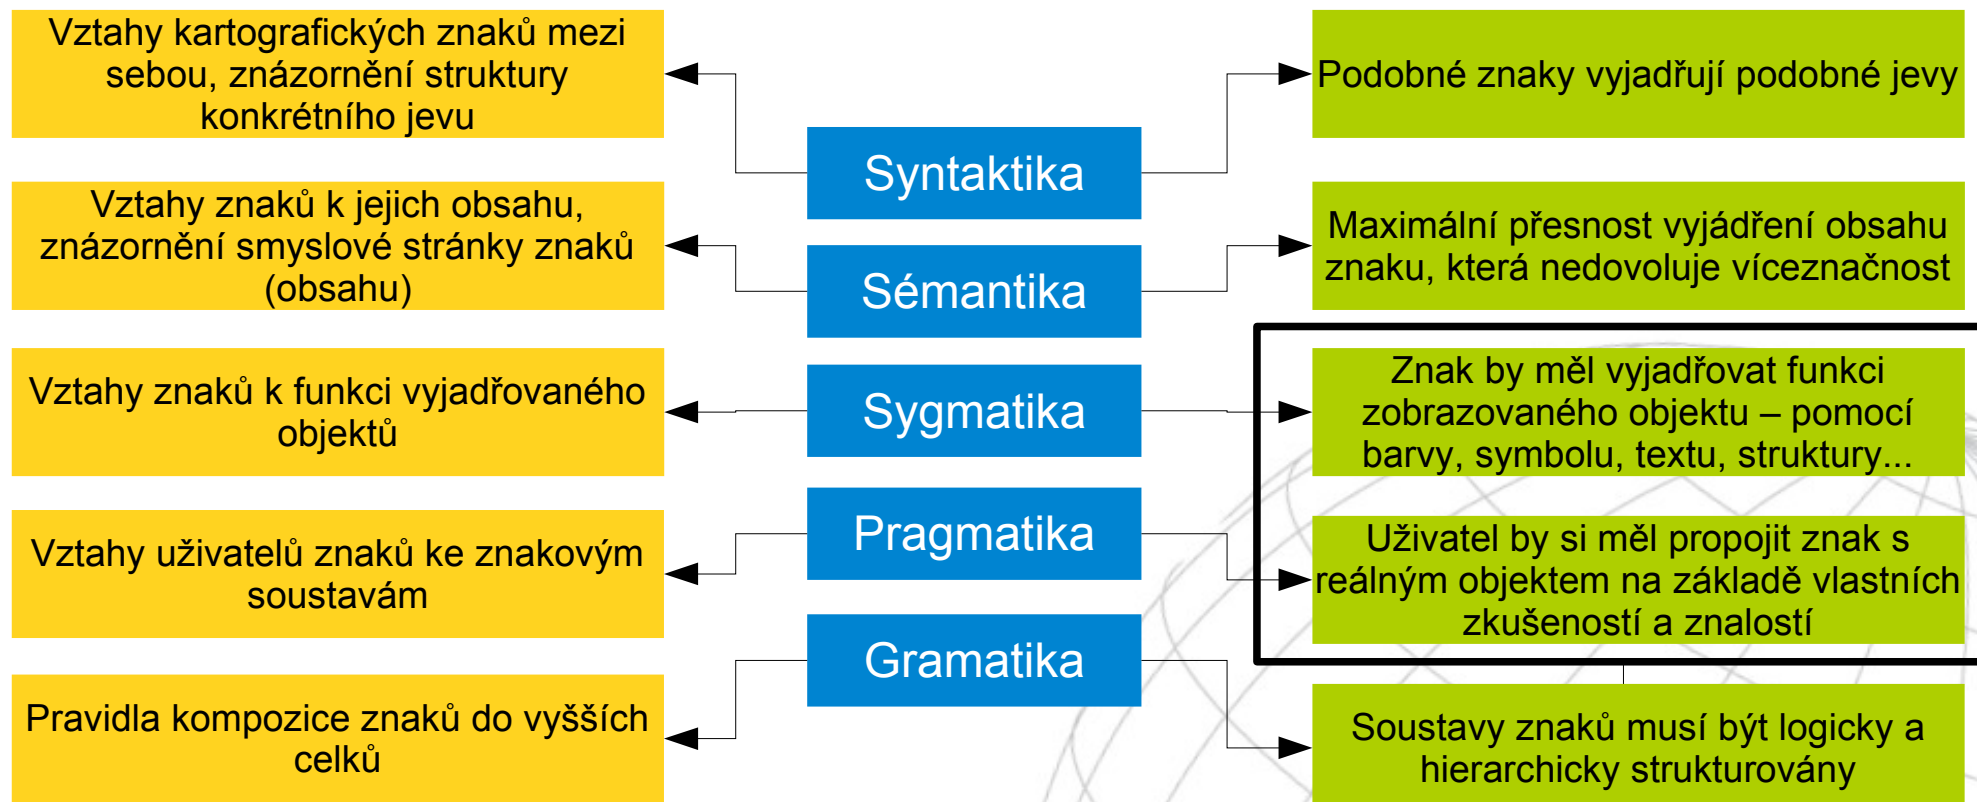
Vztahy kartografických znaků mezi sebou, znázornění struktury konkrétního jevu

Syntaktika

Podobné znaky vyjadřují podobné jevy

Vztahy znaků k jejich obsahu, znázornění smyslové stránky znaků (obsahu)

Sémantika

Maximální přesnost vyjádření obsahu znaku, která nedovoluje víceznačnost

Vztahy znaků k funkci vyjadřovaného objektů

Sygmatika

Znak by měl vyjadřovat funkci zobrazovaného objektu – pomocí barvy, symbolu, textu, struktury...

Vztahy uživatelů znaků ke znakovým soustavám

Pragmatika

Uživatel by si měl propojit znak s reálným objektem na základě vlastních zkušeností a znalostí

Pravidla kompozice znaků do vyšších celků

Gramatika

Soustavy znaků musí být logicky a hierarchicky strukturovány